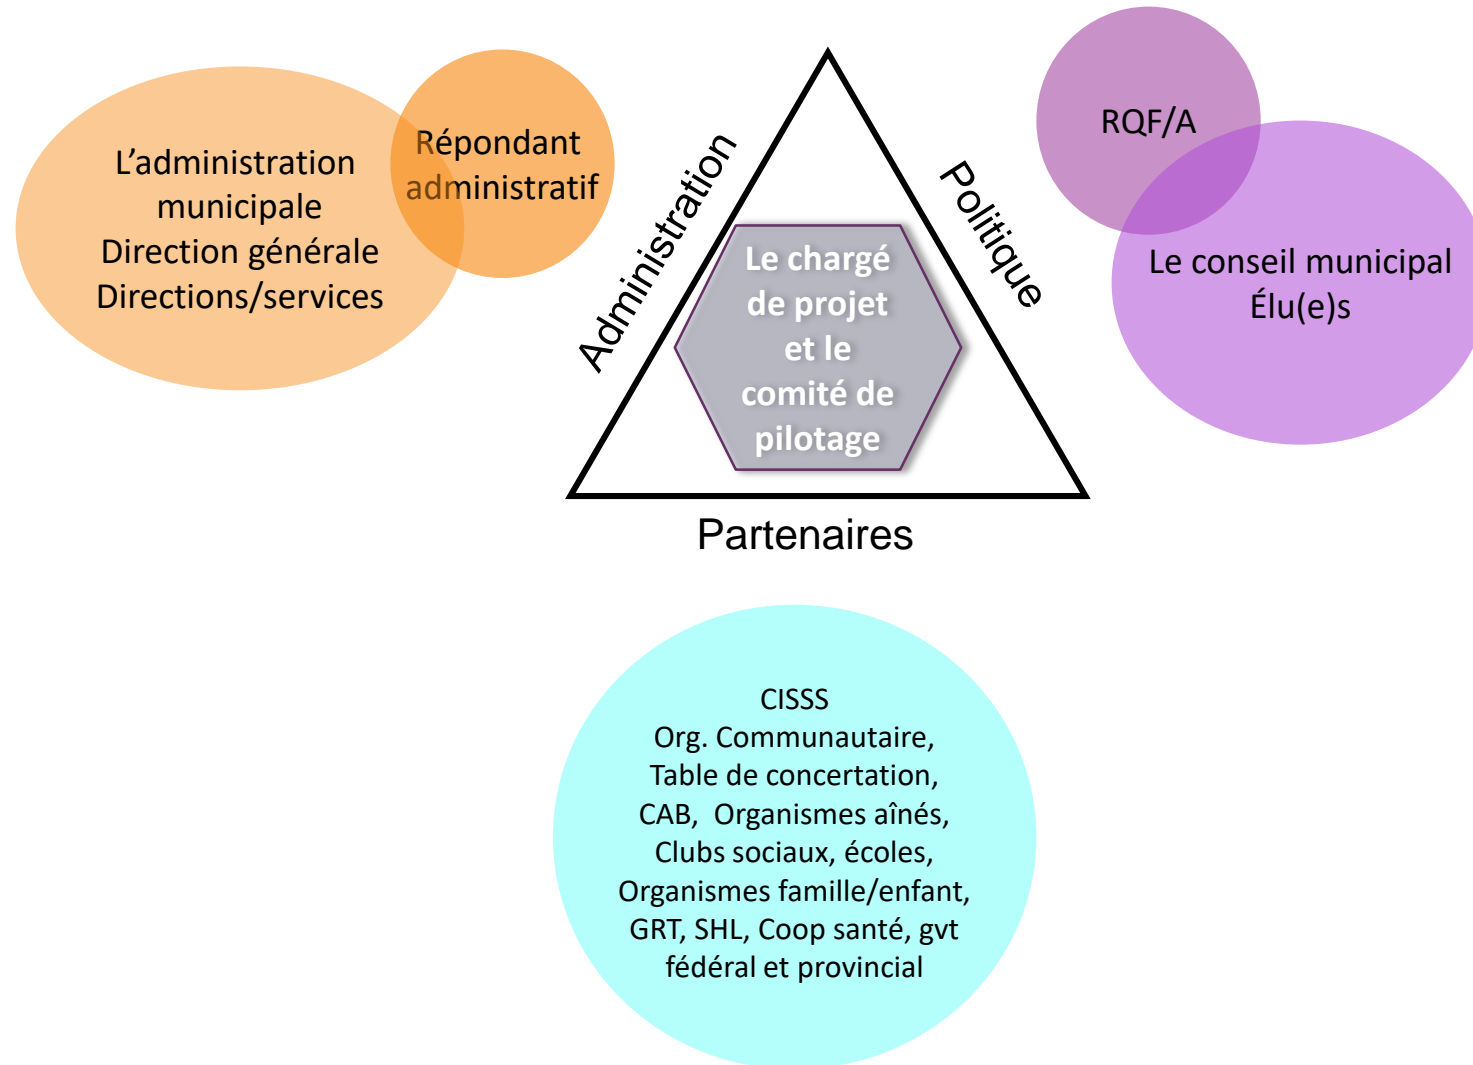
L'administration municipale
Direction générale
Directions/services

Répondant administratif

Administration

Politique

RQF/A

Le conseil municipal
Élu(e)s

Le chargé de projet et le comité de pilotage

Partenaires

CISSS
Org. Communautaire,
Table de concertation,
CAB, Organismes aînés,
Clubs sociaux, écoles,
Organismes famille/enfant,
GRT, SHL, Coop santé, gvt
fédéral et provincial